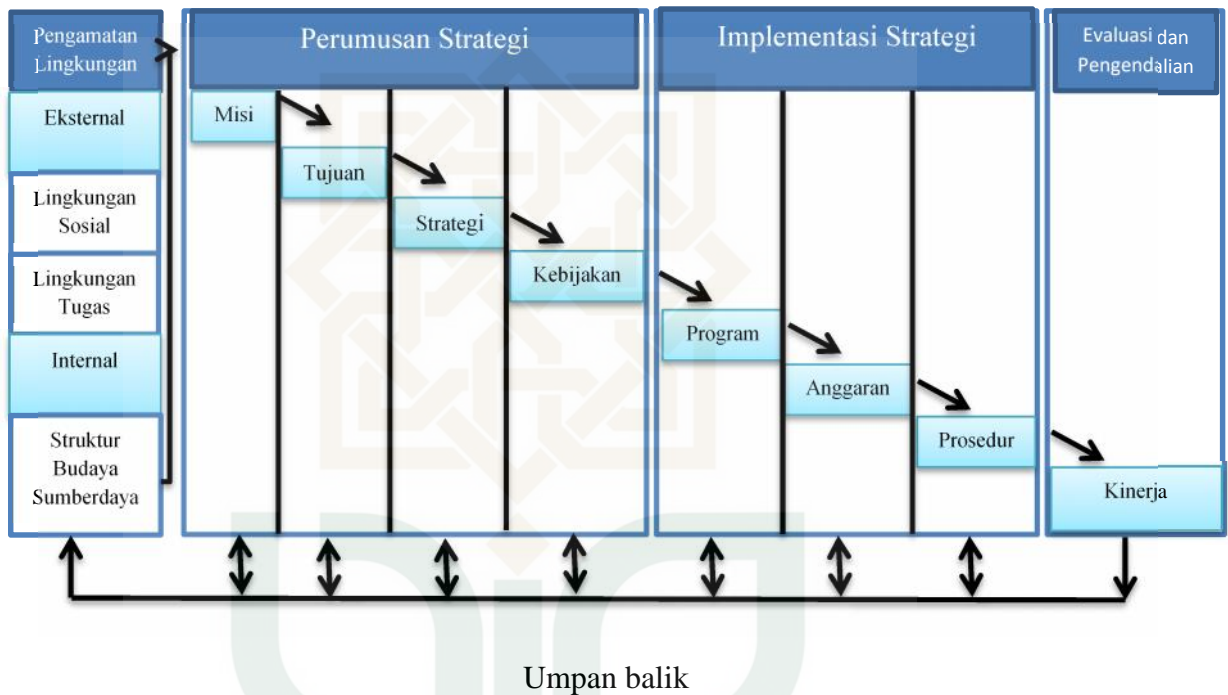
Pengamatan Lingkungan

Eksternal

Lingkungan Sosial

Lingkungan Tugas

Internal

Struktur Budaya Sumberdaya

Perumusan Strategi

Misi

Tujuan

Strategi

Kebijakan

Implementasi Strategi

Program

Anggaran

Prosedur

Evaluasi dan Pengendalian

Kinerja

Umpan balik